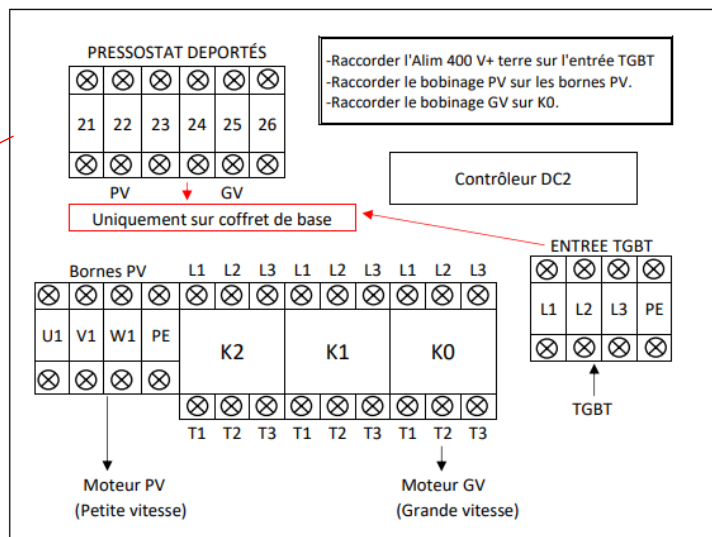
PRESSOSTAT DEPORTÉS

| 21 | 22 | 23 | 24 | 25 | 26 |
|---|---|---|---|---|---|

PV GV

Uniquement sur coffret de base

-Raccorder l'Alim 400 V+ terre sur l'entrée TGBT
-Raccorder le bobinage PV sur les bornes PV.
-Raccorder le bobinage GV sur K0.

Contrôleur DC2

ENTREE TGBT

| L1 | L2 | L3 | PE |
|---|---|---|---|

TGBT

Bornes PV

| U1 | V1 | W1 | PE |
|---|---|---|---|

L1 L2 L3 L1 L2 L3 L1 L2 L3

K2 K1 K0

T1 T2 T3 T1 T2 T3 T1 T2 T3

Moteur PV
(Petite vitesse)

Moteur GV
(Grande vitesse)